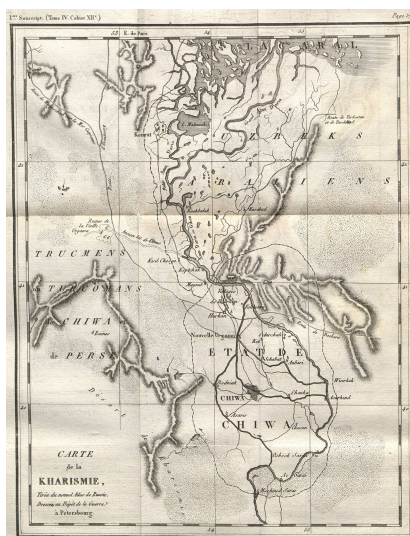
1.re Souscript. (Tome IV. Cahier XII.)

Page 3

E. de Paris

LAC ARAL

Kongrat

Route de Taschkent et de Boukhara

OUSBEKS

ARALIENS

TRUCMENS

ou TURCOMANS

de CHIWA

de PERSE

Ruines de la Vieille Ourgenz

Ruines de Kal

Kasil Chibga

Khiwak

Nouvelle Ourgenz

ÉTAT DE CHIWA

CHIWA

CARTE de la KHARISMIE,

Tirée du nouvel Atlas de Russie. Dressée au Dépôt de la Guerre à Petersbourg.